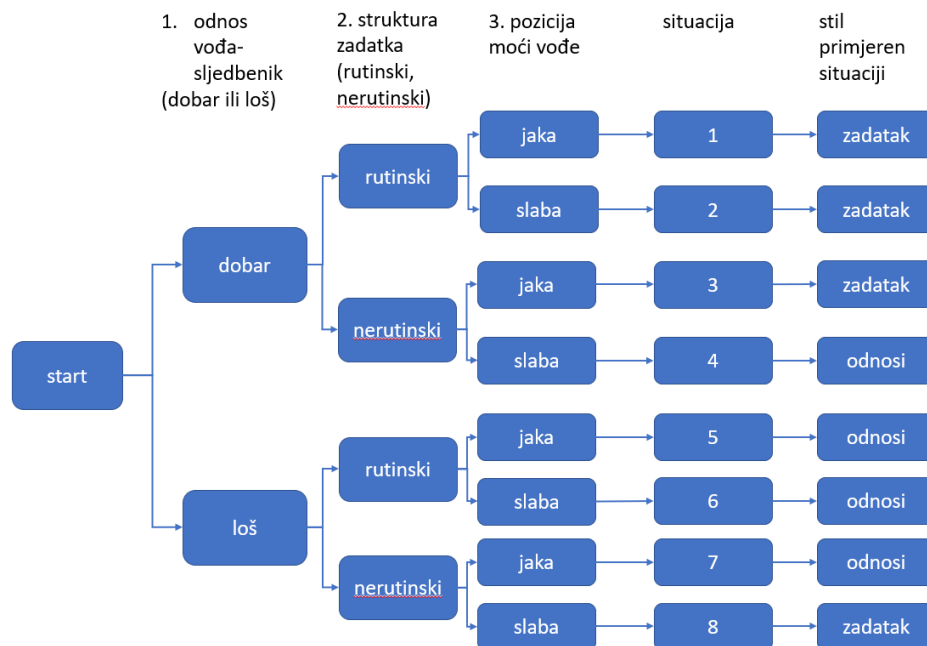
1. odnos vođa-sljedbenik (dobar ili loš)

2. struktura zadatka (rutinski, nerutinski)

3. pozicija moći vođe

situacija

stil primjeren situaciji

start

dobar

loš

rutinski

nerutinski

rutinski

nerutinski

jaka

slaba

jaka

slaba

jaka

slaba

jaka

slaba

1

2

3

4

5

6

7

8

zadatak

zadatak

zadatak

odnosi

odnosi

odnosi

odnosi

zadatak